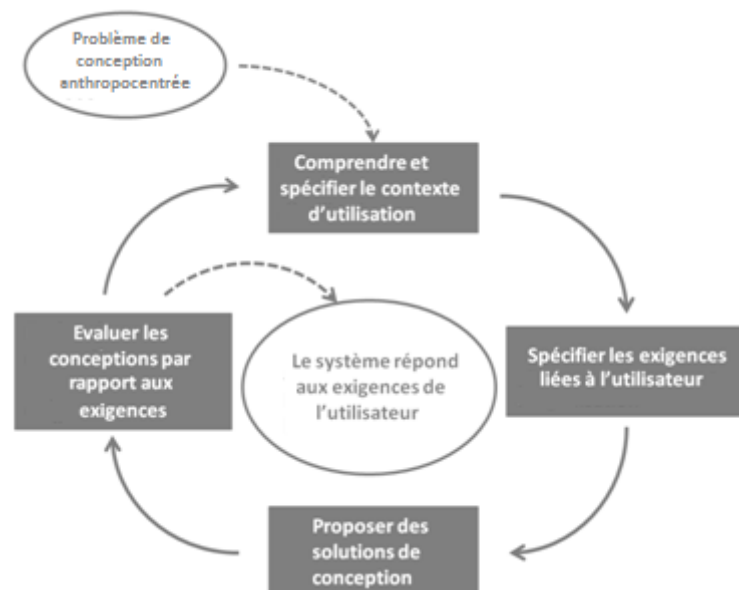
Problème de conception anthropocentrée

Comprendre et spécifier le contexte d'utilisation

Spécifier les exigences liées à l'utilisateur

Proposer des solutions de conception

Evaluer les conceptions par rapport aux exigences

Le système répond aux exigences de l'utilisateur